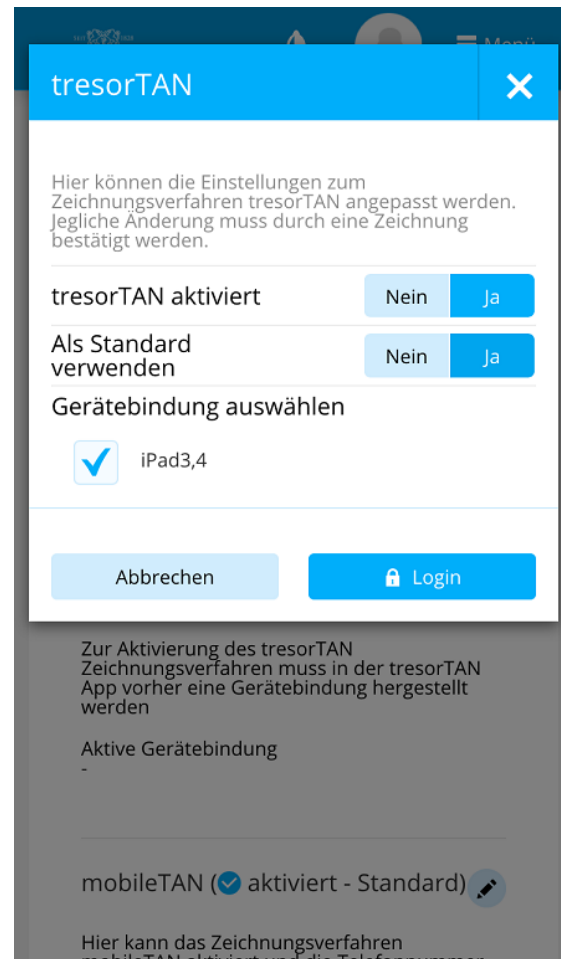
Menü

tresorTAN

Hier können die Einstellungen zum Zeichnungsverfahren tresorTAN angepasst werden. Jegliche Änderung muss durch eine Zeichnung bestätigt werden.

tresorTAN aktiviert
Nein
Ja

Als Standard verwenden
Nein
Ja

Gerätebindung auswählen

iPad3,4

Abbrechen
Login

Zur Aktivierung des tresorTAN Zeichnungsverfahren muss in der tresorTAN App vorher eine Gerätebindung hergestellt werden

Aktive Gerätebindung
-

mobileTAN ( aktiviert - Standard)

Hier kann das Zeichnungsverfahren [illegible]